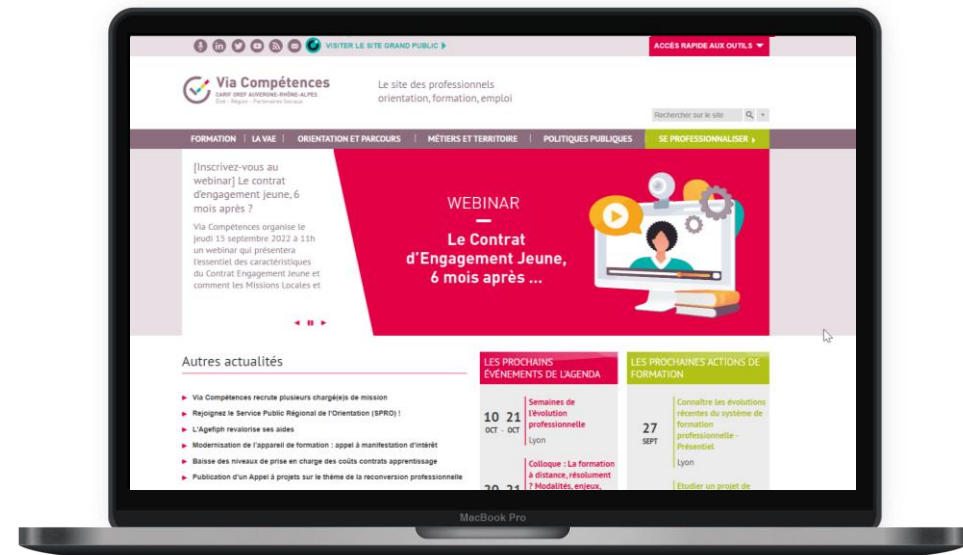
VISITER LE SITE GRAND PUBLIC ▸

ACCÈS RAPIDE AUX OUTILS ▾

Via Compétences
CARIF OREF AUVERGNE-RHÔNE-ALPES
État · Région · Partenaires Sociaux

Le site des professionnels orientation, formation, emploi

Rechercher sur le site

FORMATION | LA VAE | ORIENTATION ET PARCOURS | MÉTIERS ET TERRITOIRE | POLITIQUES PUBLIQUES | SE PROFESSIONNALISER ▸

[Inscrivez-vous au webinar] Le contrat d'engagement jeune, 6 mois après ?

Via Compétences organise le jeudi 15 septembre 2022 à 11h un webinar qui présentera l'essentiel des caractéristiques du Contrat Engagement Jeune et comment les Missions Locales et

WEBINAR
—
Le Contrat d'Engagement Jeune, 6 mois après ...

Autres actualités

▸ Via Compétences recrute plusieurs chargé(e)s de mission
▸ Rejoignez le Service Public Régional de l'Orientation (SPRO) !
▸ L'Agefiph revalorise ses aides
▸ Modernisation de l'appareil de formation : appel à manifestation d'intérêt
▸ Baisse des niveaux de prise en charge des coûts contrats apprentissage
▸ Publication d'un Appel à projets sur le thème de la reconversion professionnelle

LES PROCHAINS ÉVÉNEMENTS DE L'AGENDA

10 21
OCT - OCT
Semaines de l'évolution professionnelle
Lyon

20 21
Colloque : La formation à distance, résolument ? Modalités, enjeux,

LES PROCHAINES ACTIONS DE FORMATION

27
SEPT
Connaître les évolutions récentes du système de formation professionnelle - Présentiel
Lyon

Etudier un projet de

MacBook Pro